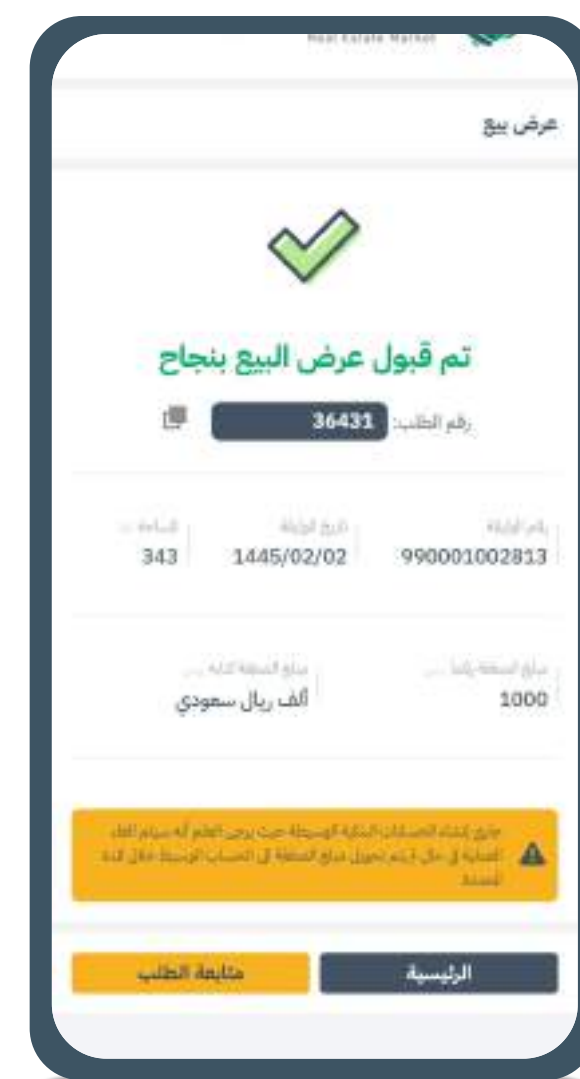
Real Estate Market

عرض بيع

تم قبول عرض البيع بنجاح

رقم الطلب: 36431

رقم الوثيقة
990001002813

تاريخ الوثيقة
1445/02/02

المساحة
343

مبلغ الصفقة رقماً
1000

مبلغ الصفقة كتابة
ألف ريال سعودي

جاري إنشاء الحسابات البنكية الوسيطة حيث يرجى العلم أنه سيتم الغاء الصفقة في حال لم يتم تحويل مبلغ الصفقة إلى الحساب الوسيط خلال المدة المحددة

الرئيسية

متابعة الطلب